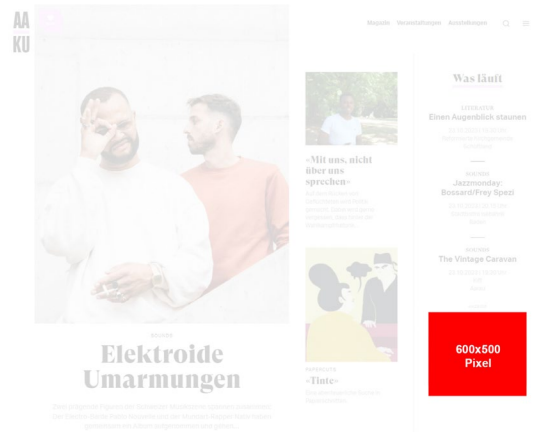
AA
KU

Magazin Veranstaltungen Ausstellungen

MUSIK

Elektroide Umarmungen

Bei Ai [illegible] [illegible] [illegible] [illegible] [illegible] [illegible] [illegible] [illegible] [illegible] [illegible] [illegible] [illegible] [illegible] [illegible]

»Mit uns, nicht über uns sprechen«

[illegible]

BÜHNE

»Tinte«

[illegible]

Was läuft

LITERATUR
Einen Augenblick staunen

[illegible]

MUSIK
Jazzmonday: Bossard/Frey Spezi

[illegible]

MUSIK
The Vintage Caravan

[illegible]

600x500 Pixel